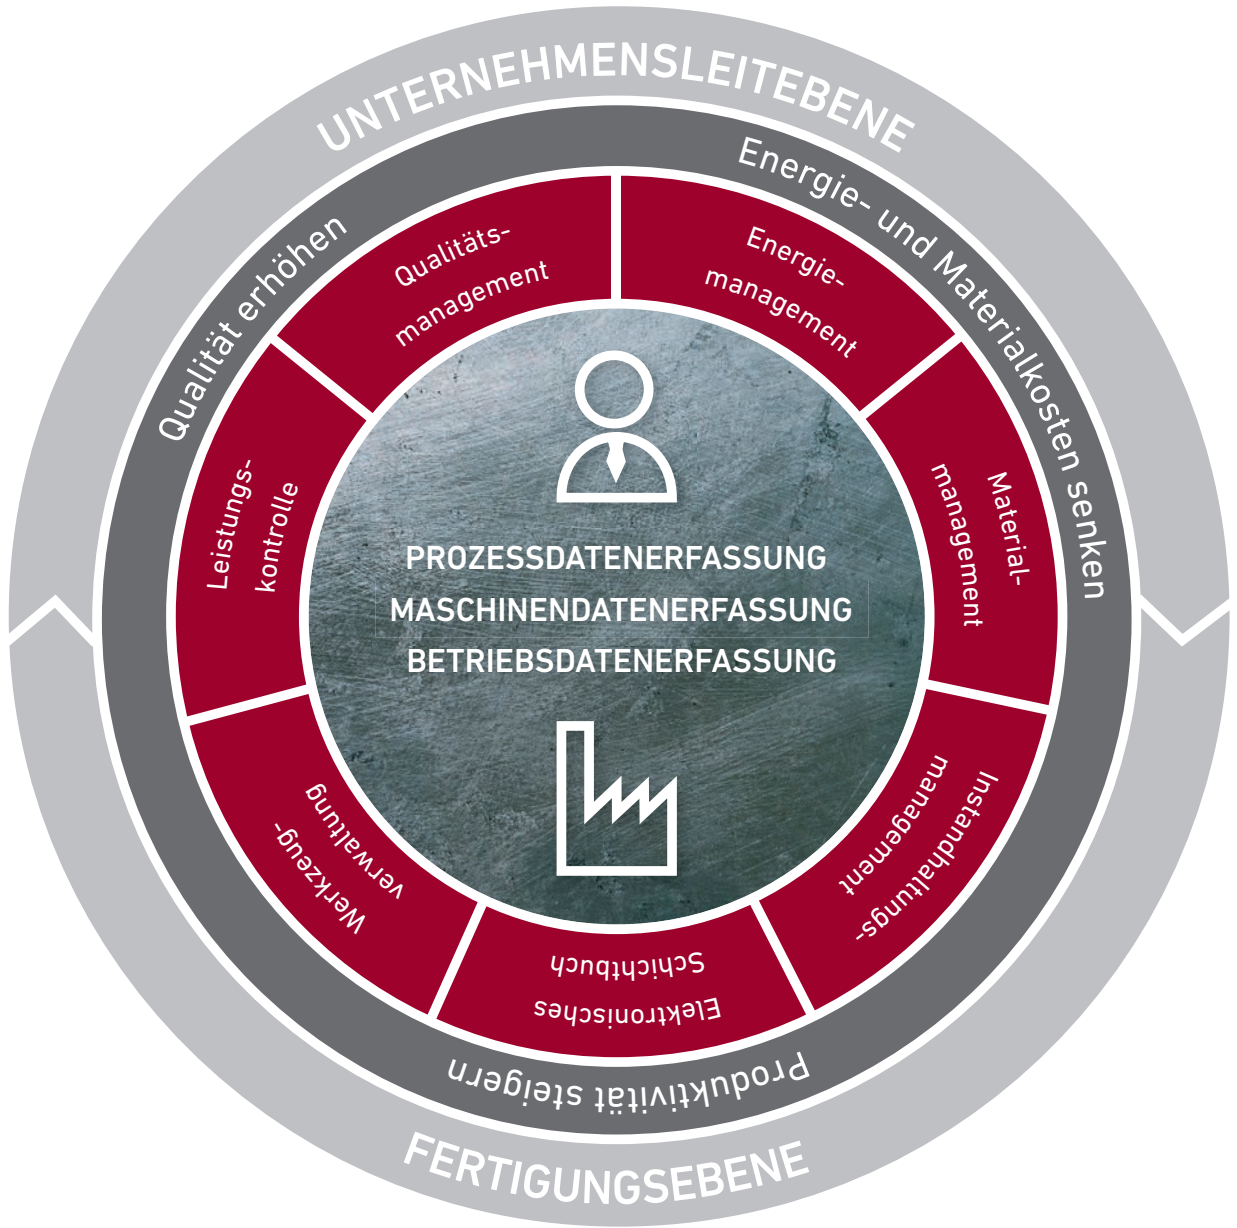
UNTERNEHMENSLEITEBENE

Qualität erhöhen

Energie- und Materialkosten senken

Qualitätsmanagement

Energiemanagement

Leistungskontrolle

Materialmanagement

PROZESSDATENERFASSUNG
MASCHINENDATENERFASSUNG
BETRIEBSDATENERFASSUNG

Werkzeugverwaltung

Instandhaltungsmanagement

Elektronisches Schichtbuch

Produktivität steigern

FERTIGUNGSEBENE